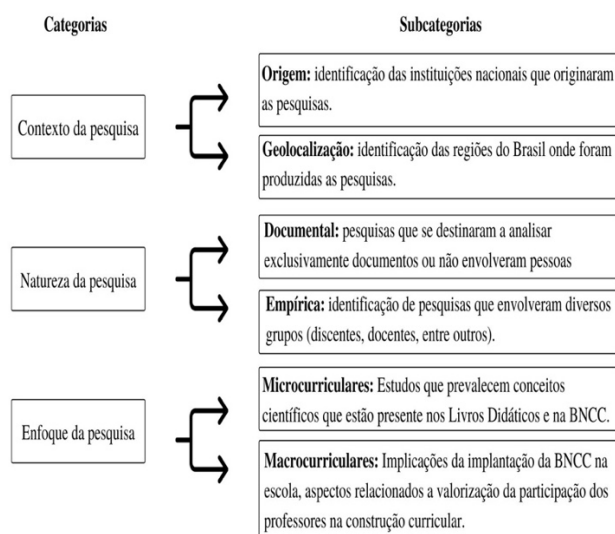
Categorias

Subcategorias

Contexto da pesquisa

**Origem:** identificação das instituições nacionais que originaram as pesquisas.

**Geolocalização:** identificação das regiões do Brasil onde foram produzidas as pesquisas.

Natureza da pesquisa

**Documental:** pesquisas que se destinaram a analisar exclusivamente documentos ou não envolveram pessoas

**Empírica:** identificação de pesquisas que envolveram diversos grupos (discentes, docentes, entre outros).

Enfoque da pesquisa

**Microcurriculares:** Estudos que prevalecem conceitos científicos que estão presente nos Livros Didáticos e na BNCC.

**Macrocurriculares:** Implicações da implantação da BNCC na escola, aspectos relacionados a valorização da participação dos professores na construção curricular.